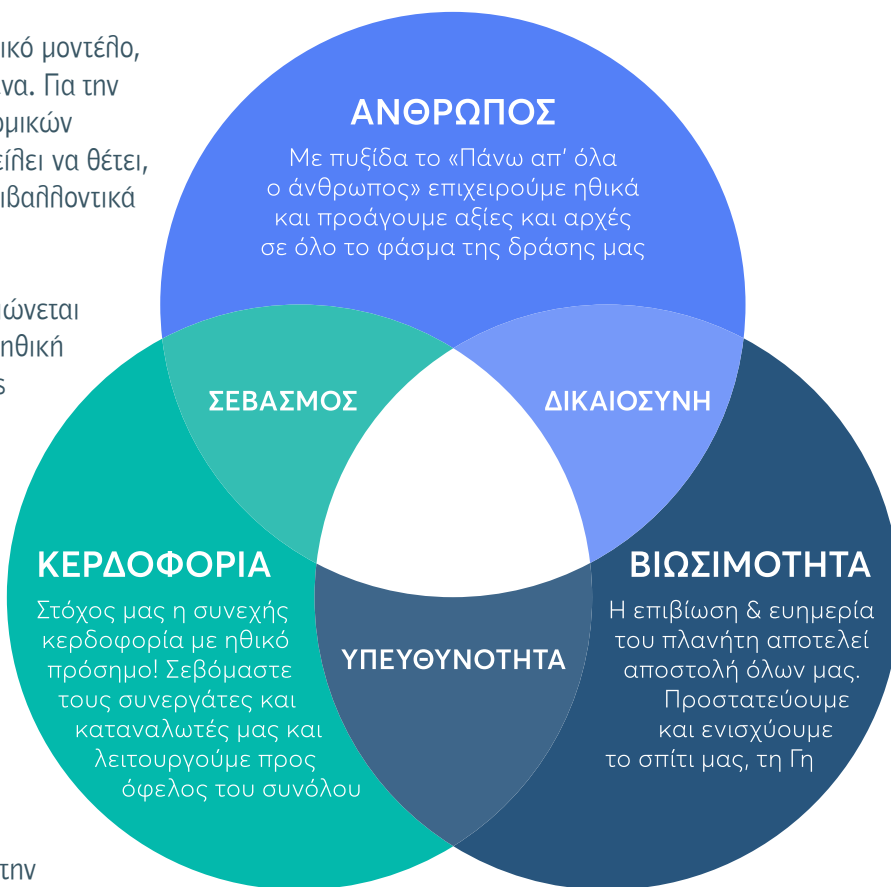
ικό μοντέλο, να. Για την ομικών είλει να θέτει, ιβαλλοντικά

ώνεται ηθική s

την

ΑΝΘΡΩΠΟΣ

Με πυξίδα το «Πάνω απ' όλα ο άνθρωπος» επιχειρούμε ηθικά και προάγουμε αξίες και αρχές σε όλο το φάσμα της δράσης μας

ΣΕΒΑΣΜΟΣ

ΔΙΚΑΙΟΣΥΝΗ

ΚΕΡΔΟΦΟΡΙΑ

Στόχος μας η συνεχής κερδοφορία με ηθικό πρόσημο! Σεβόμαστε τους συνεργάτες και καταναλωτές μας και λειτουργούμε προς όφελος του συνόλου

ΥΠΕΥΘΥΝΟΤΗΤΑ

ΒΙΩΣΙΜΟΤΗΤΑ

Η επιβίωση & ευημερία του πλανήτη αποτελεί αποστολή όλων μας. Προστατεύουμε και ενισχύουμε το σπίτι μας, τη Γη